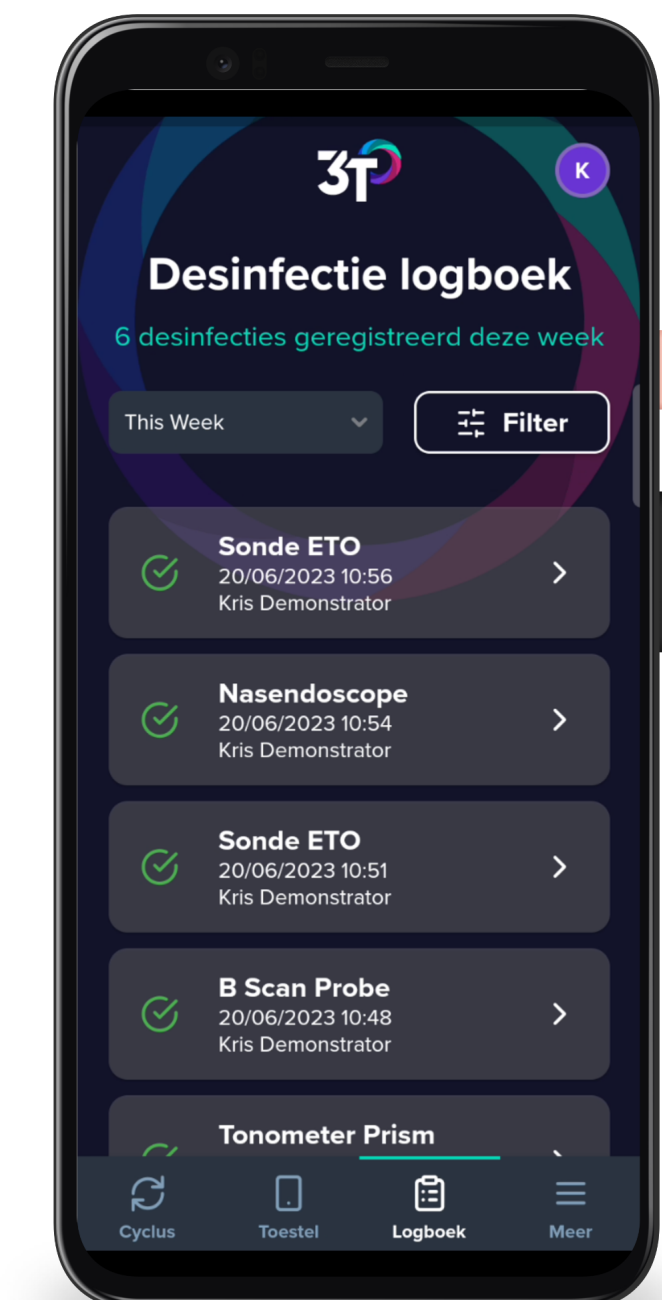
3T

K

Desinfectie logboek

6 desinfecties geregistreerd deze week

This Week

Filter

Sonde ETO
20/06/2023 10:56
Kris Demonstrator

Nasendoscope
20/06/2023 10:54
Kris Demonstrator

Sonde ETO
20/06/2023 10:51
Kris Demonstrator

B Scan Probe
20/06/2023 10:48
Kris Demonstrator

Tonometer Prism

Cyclus
Toestel
Logboek
Meer